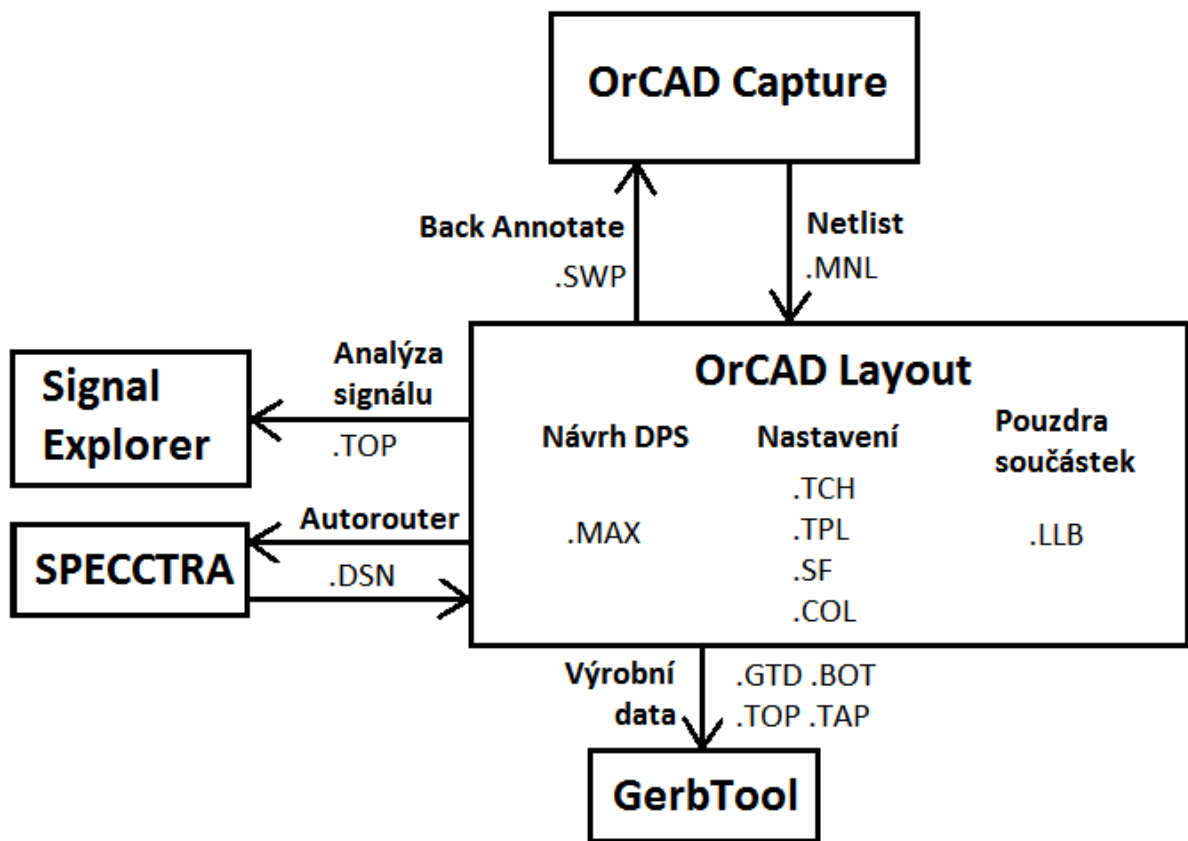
OrCAD Capture

Back Annotate
.SWP

Netlist
.MNL

Signal Explorer

Analýza signálu
.TOP

OrCAD Layout

Návrh DPS
.MAX

Nastavení
.TCH
.TPL
.SF
.COL

Pouzdra součástek
.LLB

SPECCTRA

Autorouter
.DSN

Výrobní data
.GTD .BOT
.TOP .TAP

GerbTool